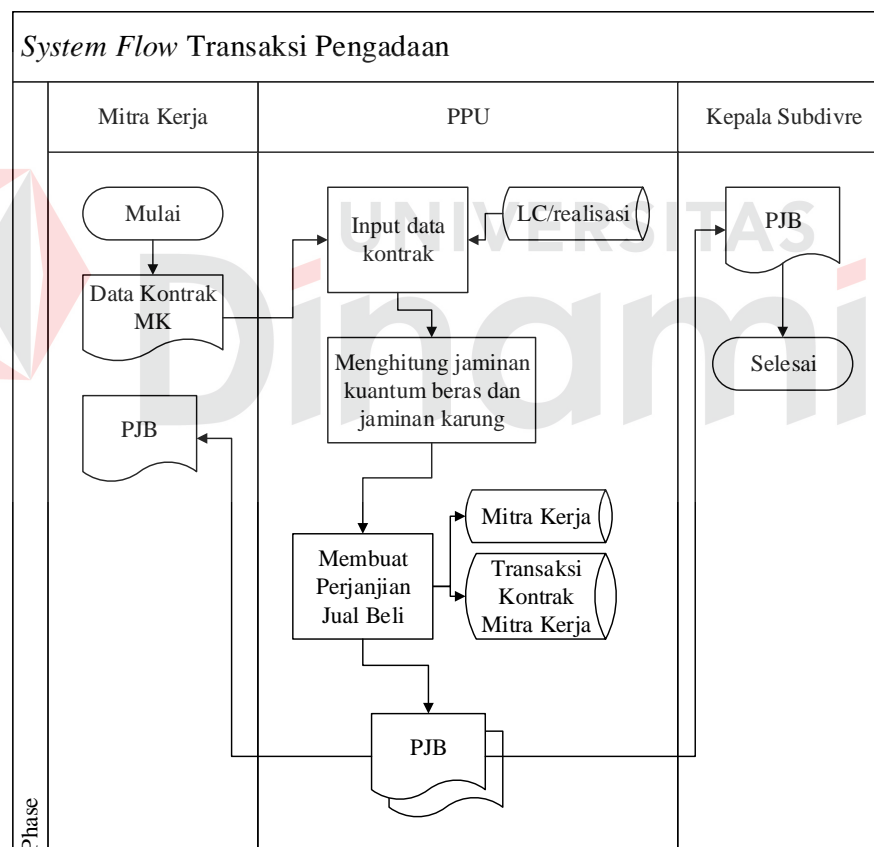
*System Flow* Transaksi Pengadaan

Mitra Kerja

PPU

Kepala Subdivre

Mulai

Data Kontrak MK

PJB

Input data kontrak

LC/realisasi

Menghitung jaminan kuantum beras dan jaminan karung

Membuat Perjanjian Jual Beli

Mitra Kerja

Transaksi Kontrak Mitra Kerja

PJB

PJB

Selesai

Phase

UNIVERSITAS Dinamika